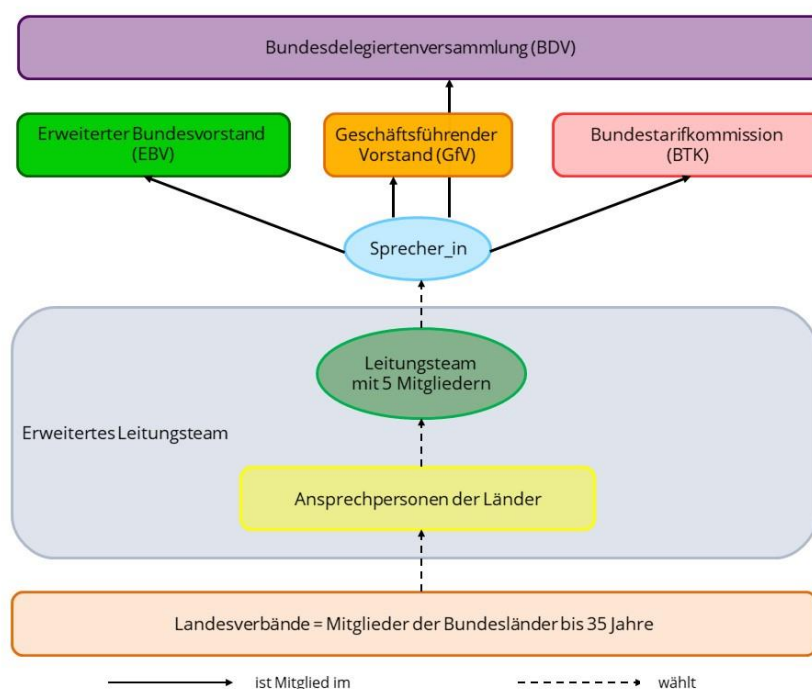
Bundesdelegiertenversammlung (BDV)

Erweiterter Bundesvorstand (EBV)

Geschäftsführender Vorstand (GfV)

Bundestarifkommission (BTK)

Sprecher_in

Leitungsteam mit 5 Mitgliedern

Erweitertes Leitungsteam

Ansprechpersonen der Länder

Landesverbände = Mitglieder der Bundesländer bis 35 Jahre

ist Mitglied im

wählt